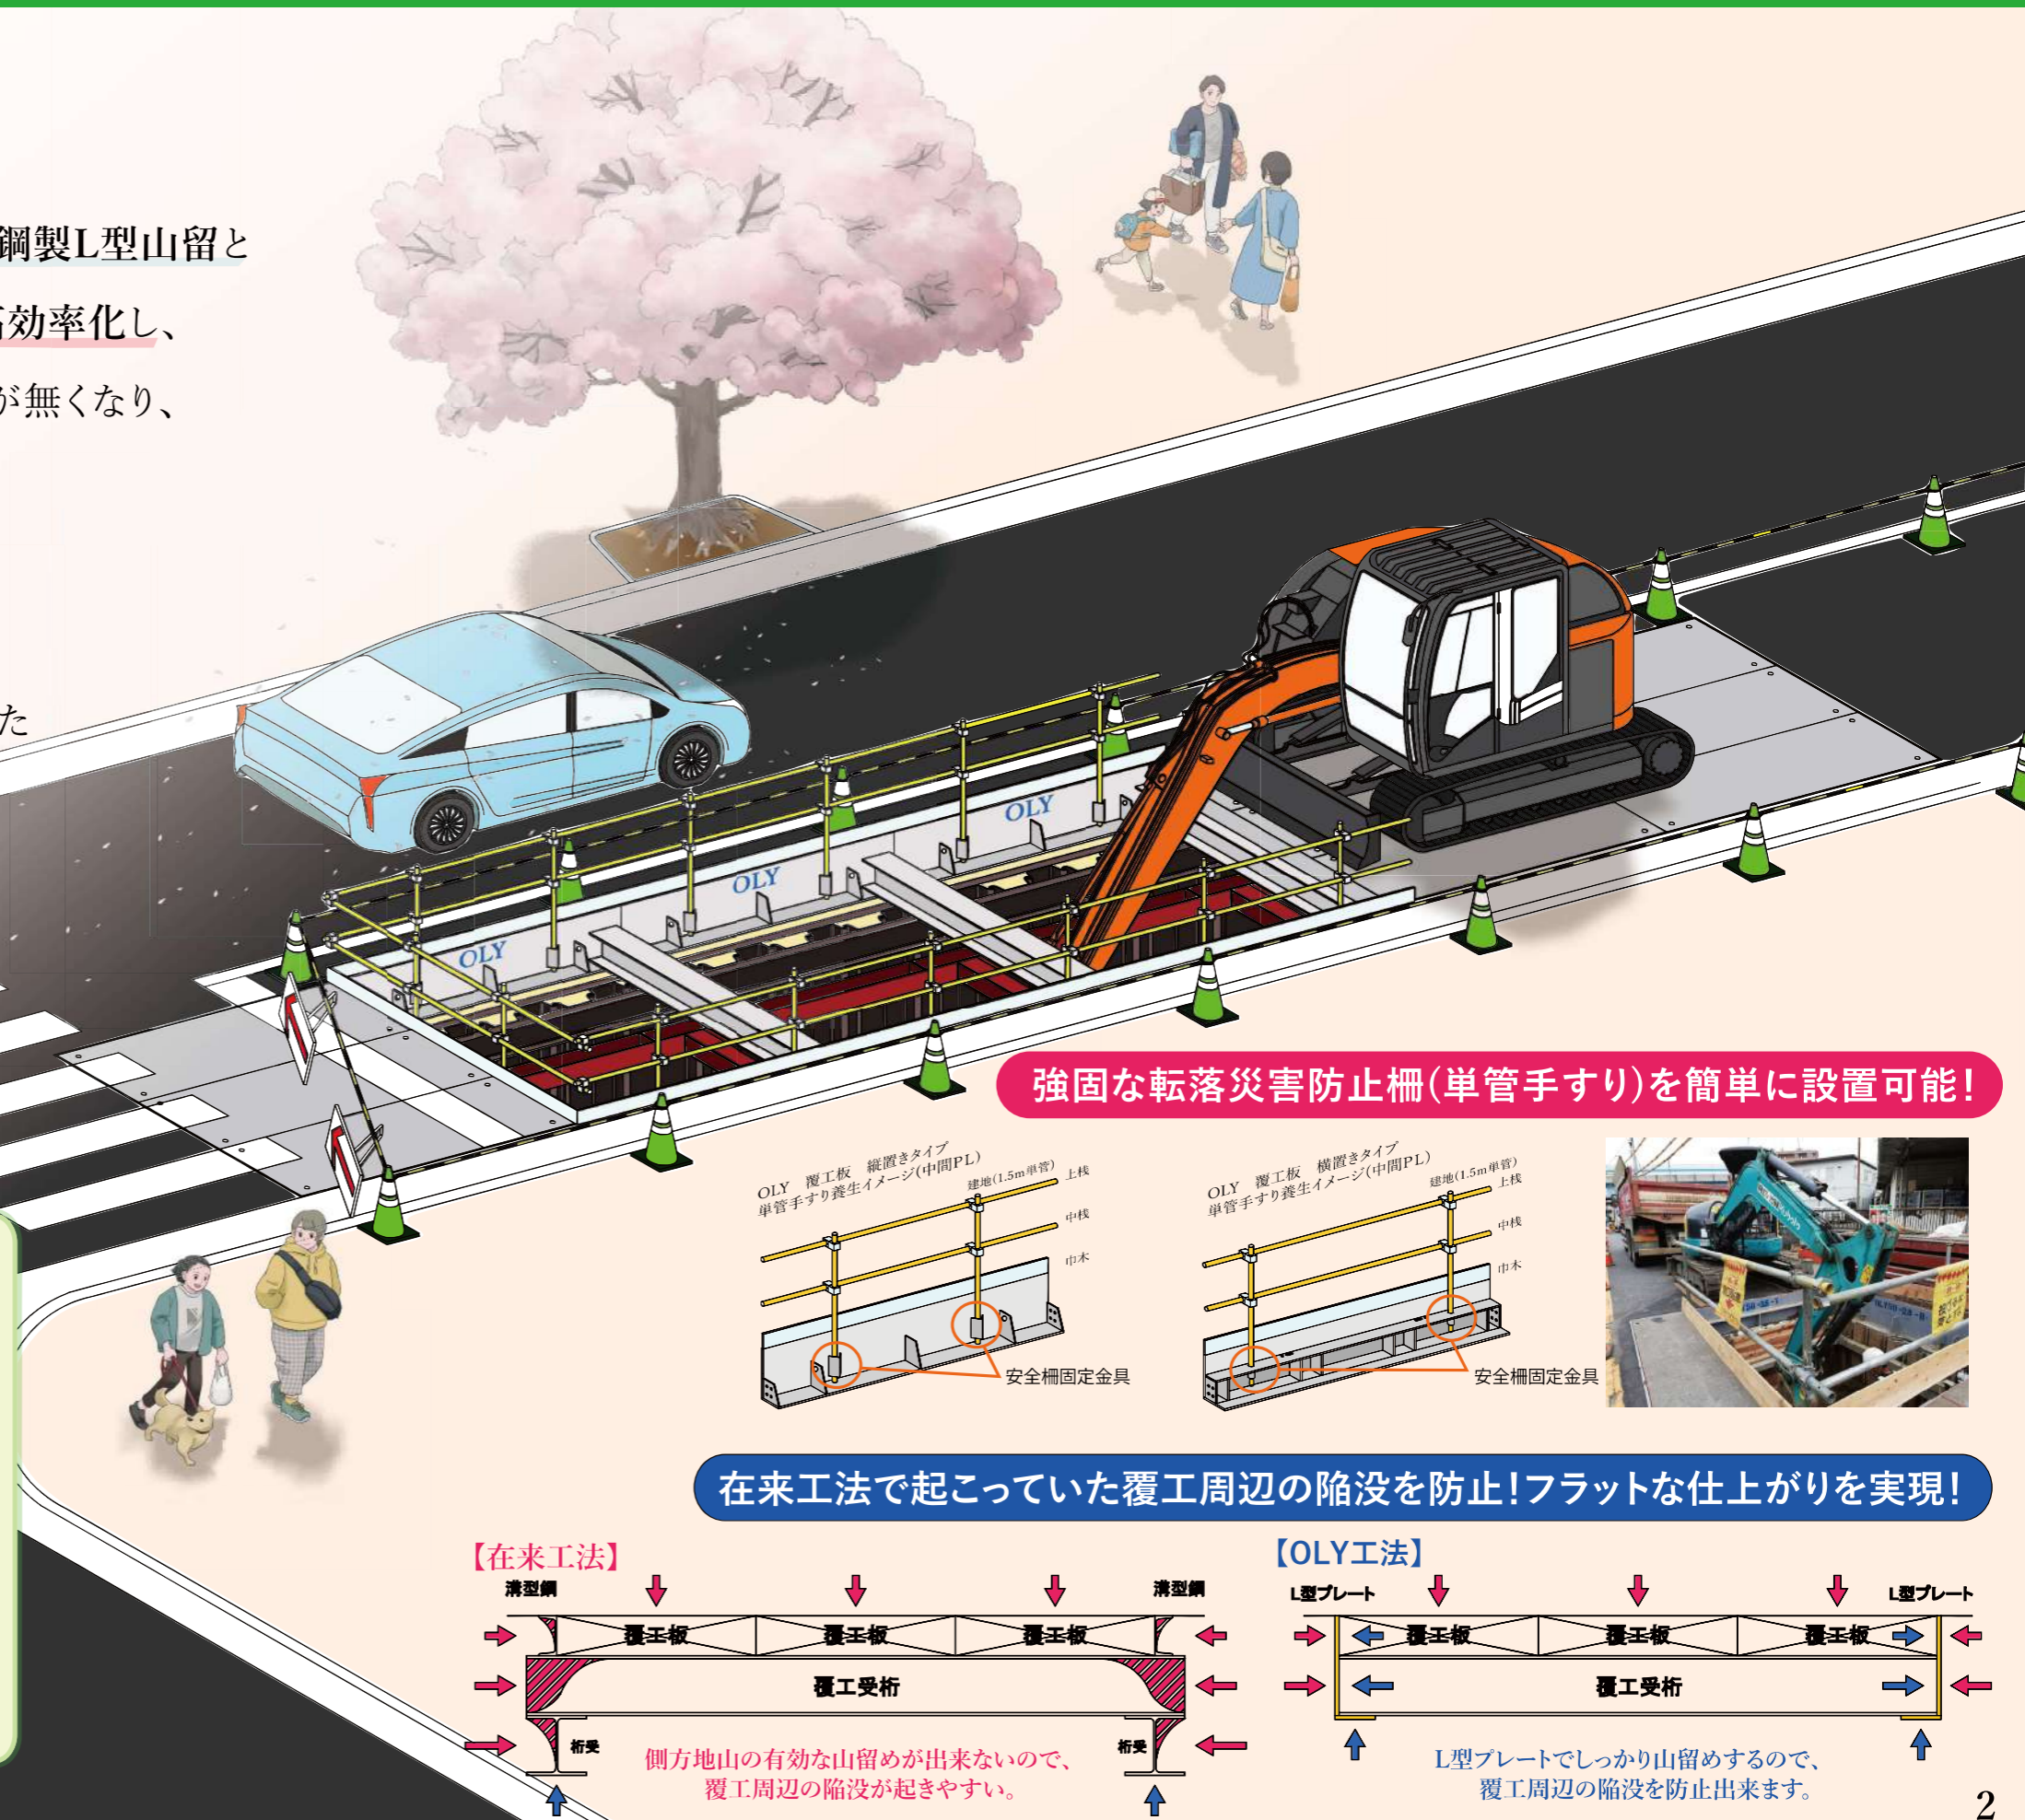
鋼製L型山留と

効率化し、

が無くなり、

た

OLY

OLY

OLY

強固な転落災害防止柵(単管手すり)を簡単に設置可能!

OLY　覆工板　縦置きタイプ
単管手すり養生イメージ(中間PL)

建地(1.5m単管)
上桟
中桟
巾木
安全柵固定金具

OLY　覆工板　横置きタイプ
単管手すり養生イメージ(中間PL)

建地(1.5m単管)
上桟
中桟
巾木
安全柵固定金具

在来工法で起こっていた覆工周辺の陥没を防止!フラットな仕上がりを実現!

【在来工法】

溝型鋼
溝型鋼
覆工板
覆工板
覆工板
覆工受桁
桁受
桁受

側方地山の有効な山留めが出来ないので、
覆工周辺の陥没が起きやすい。

【OLY工法】

L型プレート
L型プレート
覆工板
覆工板
覆工板
覆工受桁

L型プレートでしっかり山留めするので、
覆工周辺の陥没を防止出来ます。

2